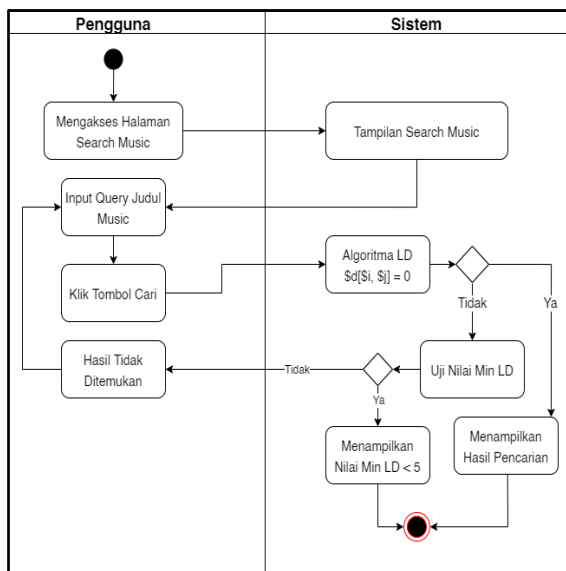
| Pengguna | Sistem |
|---|---|

Mengakses Halaman Search Music

Tampilan Search Music

Input Query Judul Music

Klik Tombol Cari

Algoritma LD $d[$i, $j] = 0

Tidak

Ya

Hasil Tidak Ditemukan

Tidak

Uji Nilai Min LD

Ya

Menampilkan Nilai Min LD < 5

Menampilkan Hasil Pencarian